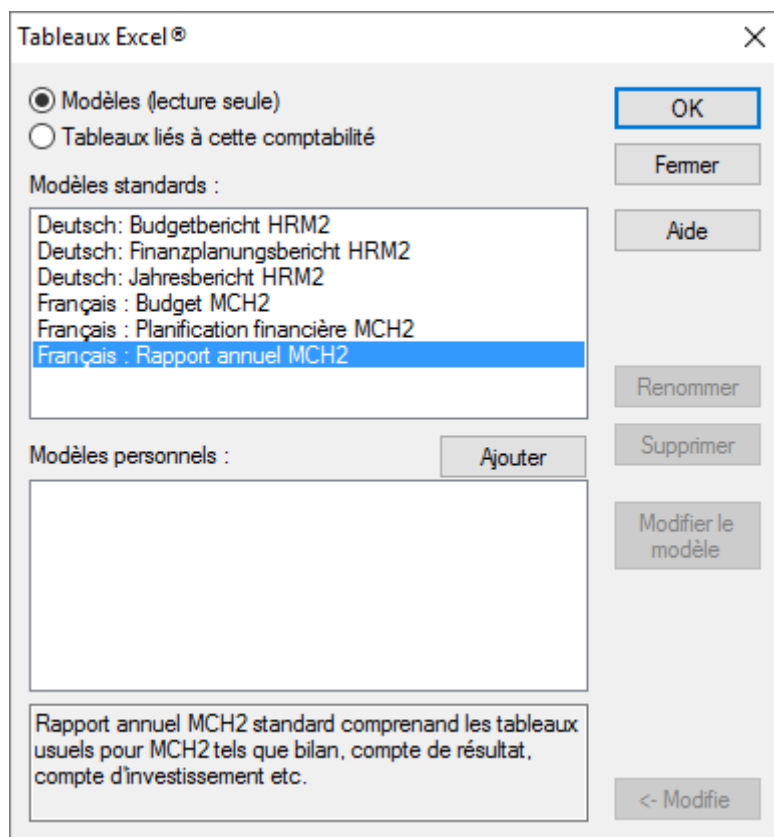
Tableaux Excel®

X

Modèles (lecture seule)

Tableaux liés à cette comptabilité

Modèles standards :

Deutsch: Budgetbericht HRM2
Deutsch: Finanzplanungsbericht HRM2
Deutsch: Jahresbericht HRM2
Français : Budget MCH2
Français : Planification financière MCH2
Français : Rapport annuel MCH2

Modèles personnels :

Ajouter

Rapport annuel MCH2 standard comprenand les tableaux usuels pour MCH2 tels que bilan, compte de résultat, compte d'investissement etc.

OK

Fermer

Aide

Renommer

Supprimer

Modifier le modèle

<- Modifie